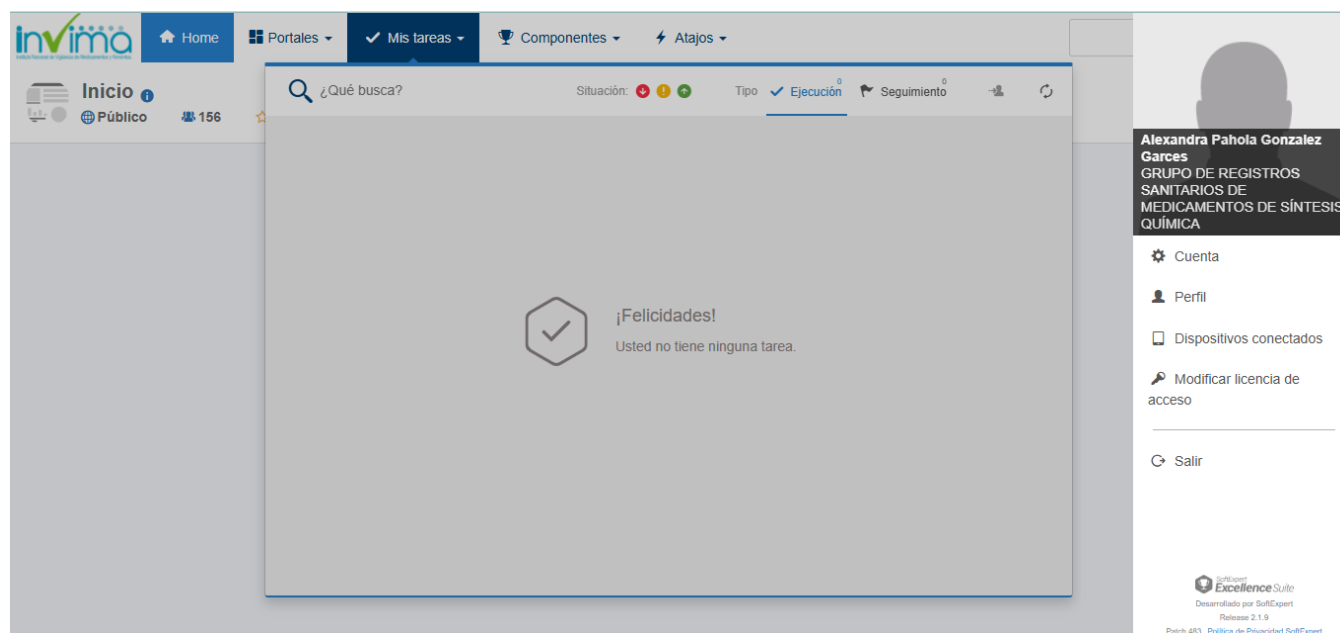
invima
Instituto Nacional de Vigilancia de Medicamentos y Alimentos

Home
Portales
Mis tareas
Componentes
Atajos

Inicio
Público
156

¿Qué busca?
Situación:
Tipo
0
Ejecución
0
Seguimiento

¡Felicidades!
Usted no tiene ninguna tarea.

Alexandra Pahola Gonzalez Garces
GRUPO DE REGISTROS SANITARIOS DE MEDICAMENTOS DE SÍNTESIS QUÍMICA

Cuenta
Perfil
Dispositivos conectados
Modificar licencia de acceso
Salir

SoftExpert Excellence Suite
Desarrollado por SoftExpert
Release 2.1.9
Patch 483 Política de Privacidad SoftExpert